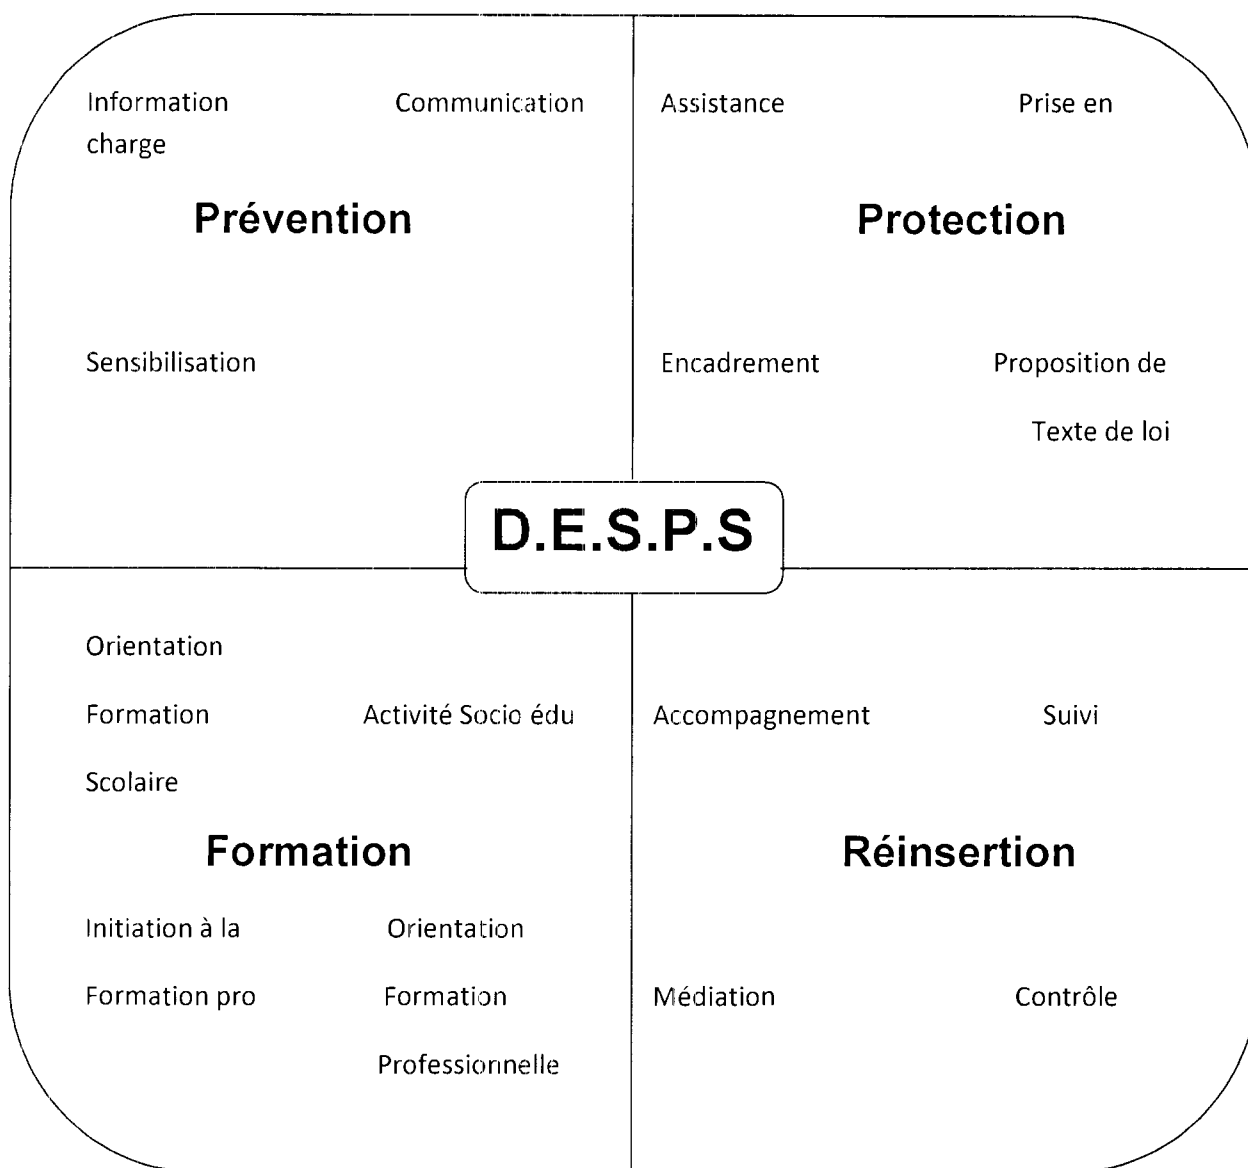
Information Communication
charge

Prévention

Sensibilisation

Assistance Prise en

Protection

Encadrement Proposition de

Texte de loi

D.E.S.P.S

Orientation

Formation Activité Socio édu

Scolaire

Formation

Initiation à la Orientation

Formation pro Formation

Professionnelle

Accompagnement Suivi

Réinsertion

Médiation Contrôle